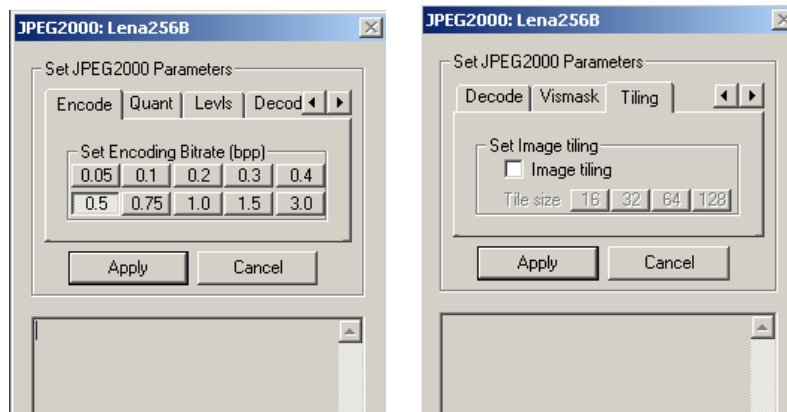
JPEG2000: Lena256B

Set JPEG2000 Parameters

Encode | Quant | Levls | Decod

Set Encoding Bitrate (bpp)

| 0.05 | 0.1 | 0.2 | 0.3 | 0.4 |
|---|---|---|---|---|
| 0.5 | 0.75 | 1.0 | 1.5 | 3.0 |

Apply | Cancel

JPEG2000: Lena256B

Set JPEG2000 Parameters

Decode | Vismask | Tiling

Set Image tiling

Image tiling

Tile size 16 32 64 128

Apply | Cancel